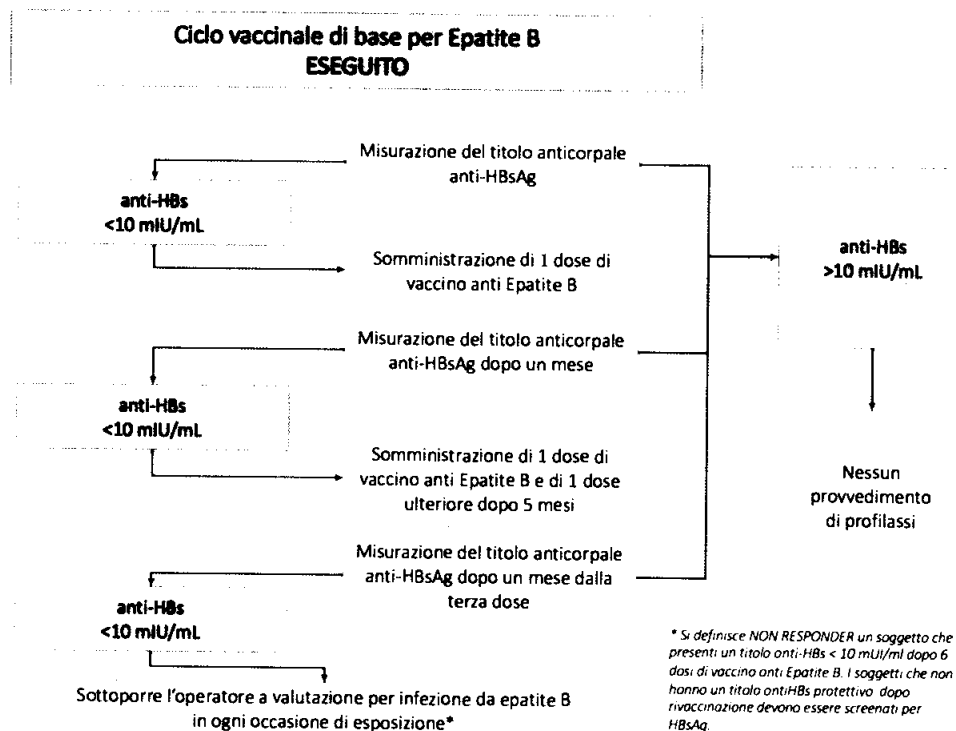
Ciclo vaccinale di base per Epatite B
ESEGUITO

Misurazione del titolo anticorpale anti-HBsAg

anti-HBs
<10 mIU/mL

Somministrazione di 1 dose di vaccino anti Epatite B

anti-HBs
>10 mIU/mL

Misurazione del titolo anticorpale anti-HBsAg dopo un mese

anti-HBs
<10 mIU/mL

Somministrazione di 1 dose di vaccino anti Epatite B e di 1 dose ulteriore dopo 5 mesi

Nessun provvedimento di profilassi

Misurazione del titolo anticorpale anti-HBsAg dopo un mese dalla terza dose

anti-HBs
<10 mIU/mL

Sottoporre l'operatore a valutazione per infezione da epatite B in ogni occasione di esposizione*

* Si definisce NON RESPONDER un soggetto che presenti un titolo anti-HBs < 10 mUI/ml dopo 6 dosi di vaccino anti Epatite B. I soggetti che non hanno un titolo antiHBs protettivo dopo rivaccinazione devono essere screenati per HBsAg.